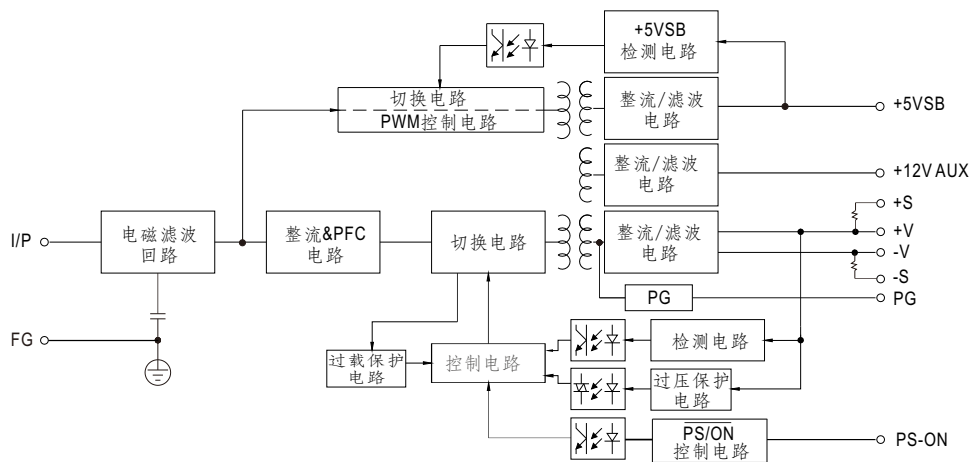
+5VSB
检测电路

切换电路
PWM控制电路

整流/滤波
电路

+5VSB

整流/滤波
电路

+12V AUX

I/P

电磁滤波
回路

整流&PFC
电路

切换电路

整流/滤波
电路

+S
+V
-V
-S

PG

PG

FG

过载保护
电路

控制电路

检测电路

过压保护
电路

PS/ON
控制电路

PS-ON